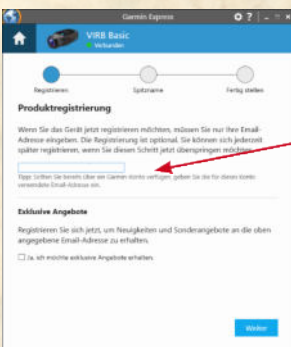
Garmin Express

VIRB Basic
Verbunden

Registrieren
Spitzname
Fertig stellen

Produktregistrierung

Wenn Sie das Gerät jetzt registrieren möchten, müssen Sie nur Ihre Email-Adresse eingeben. Die Registrierung ist optional. Sie können sich jederzeit später registrieren, wenn Sie diesen Schritt jetzt überspringen möchten.

Tipp: Sollten Sie bereits über ein Garmin Konto verfügen, geben Sie die für diesen Konto verwendete Email-Adresse ein.

Exklusive Angebote

Registrieren Sie sich jetzt, um Neuigkeiten und Sonderangebote an die oben angegebene Email-Adresse zu erhalten.

Ja, ich möchte exklusive Angebote erhalten.

Weiter